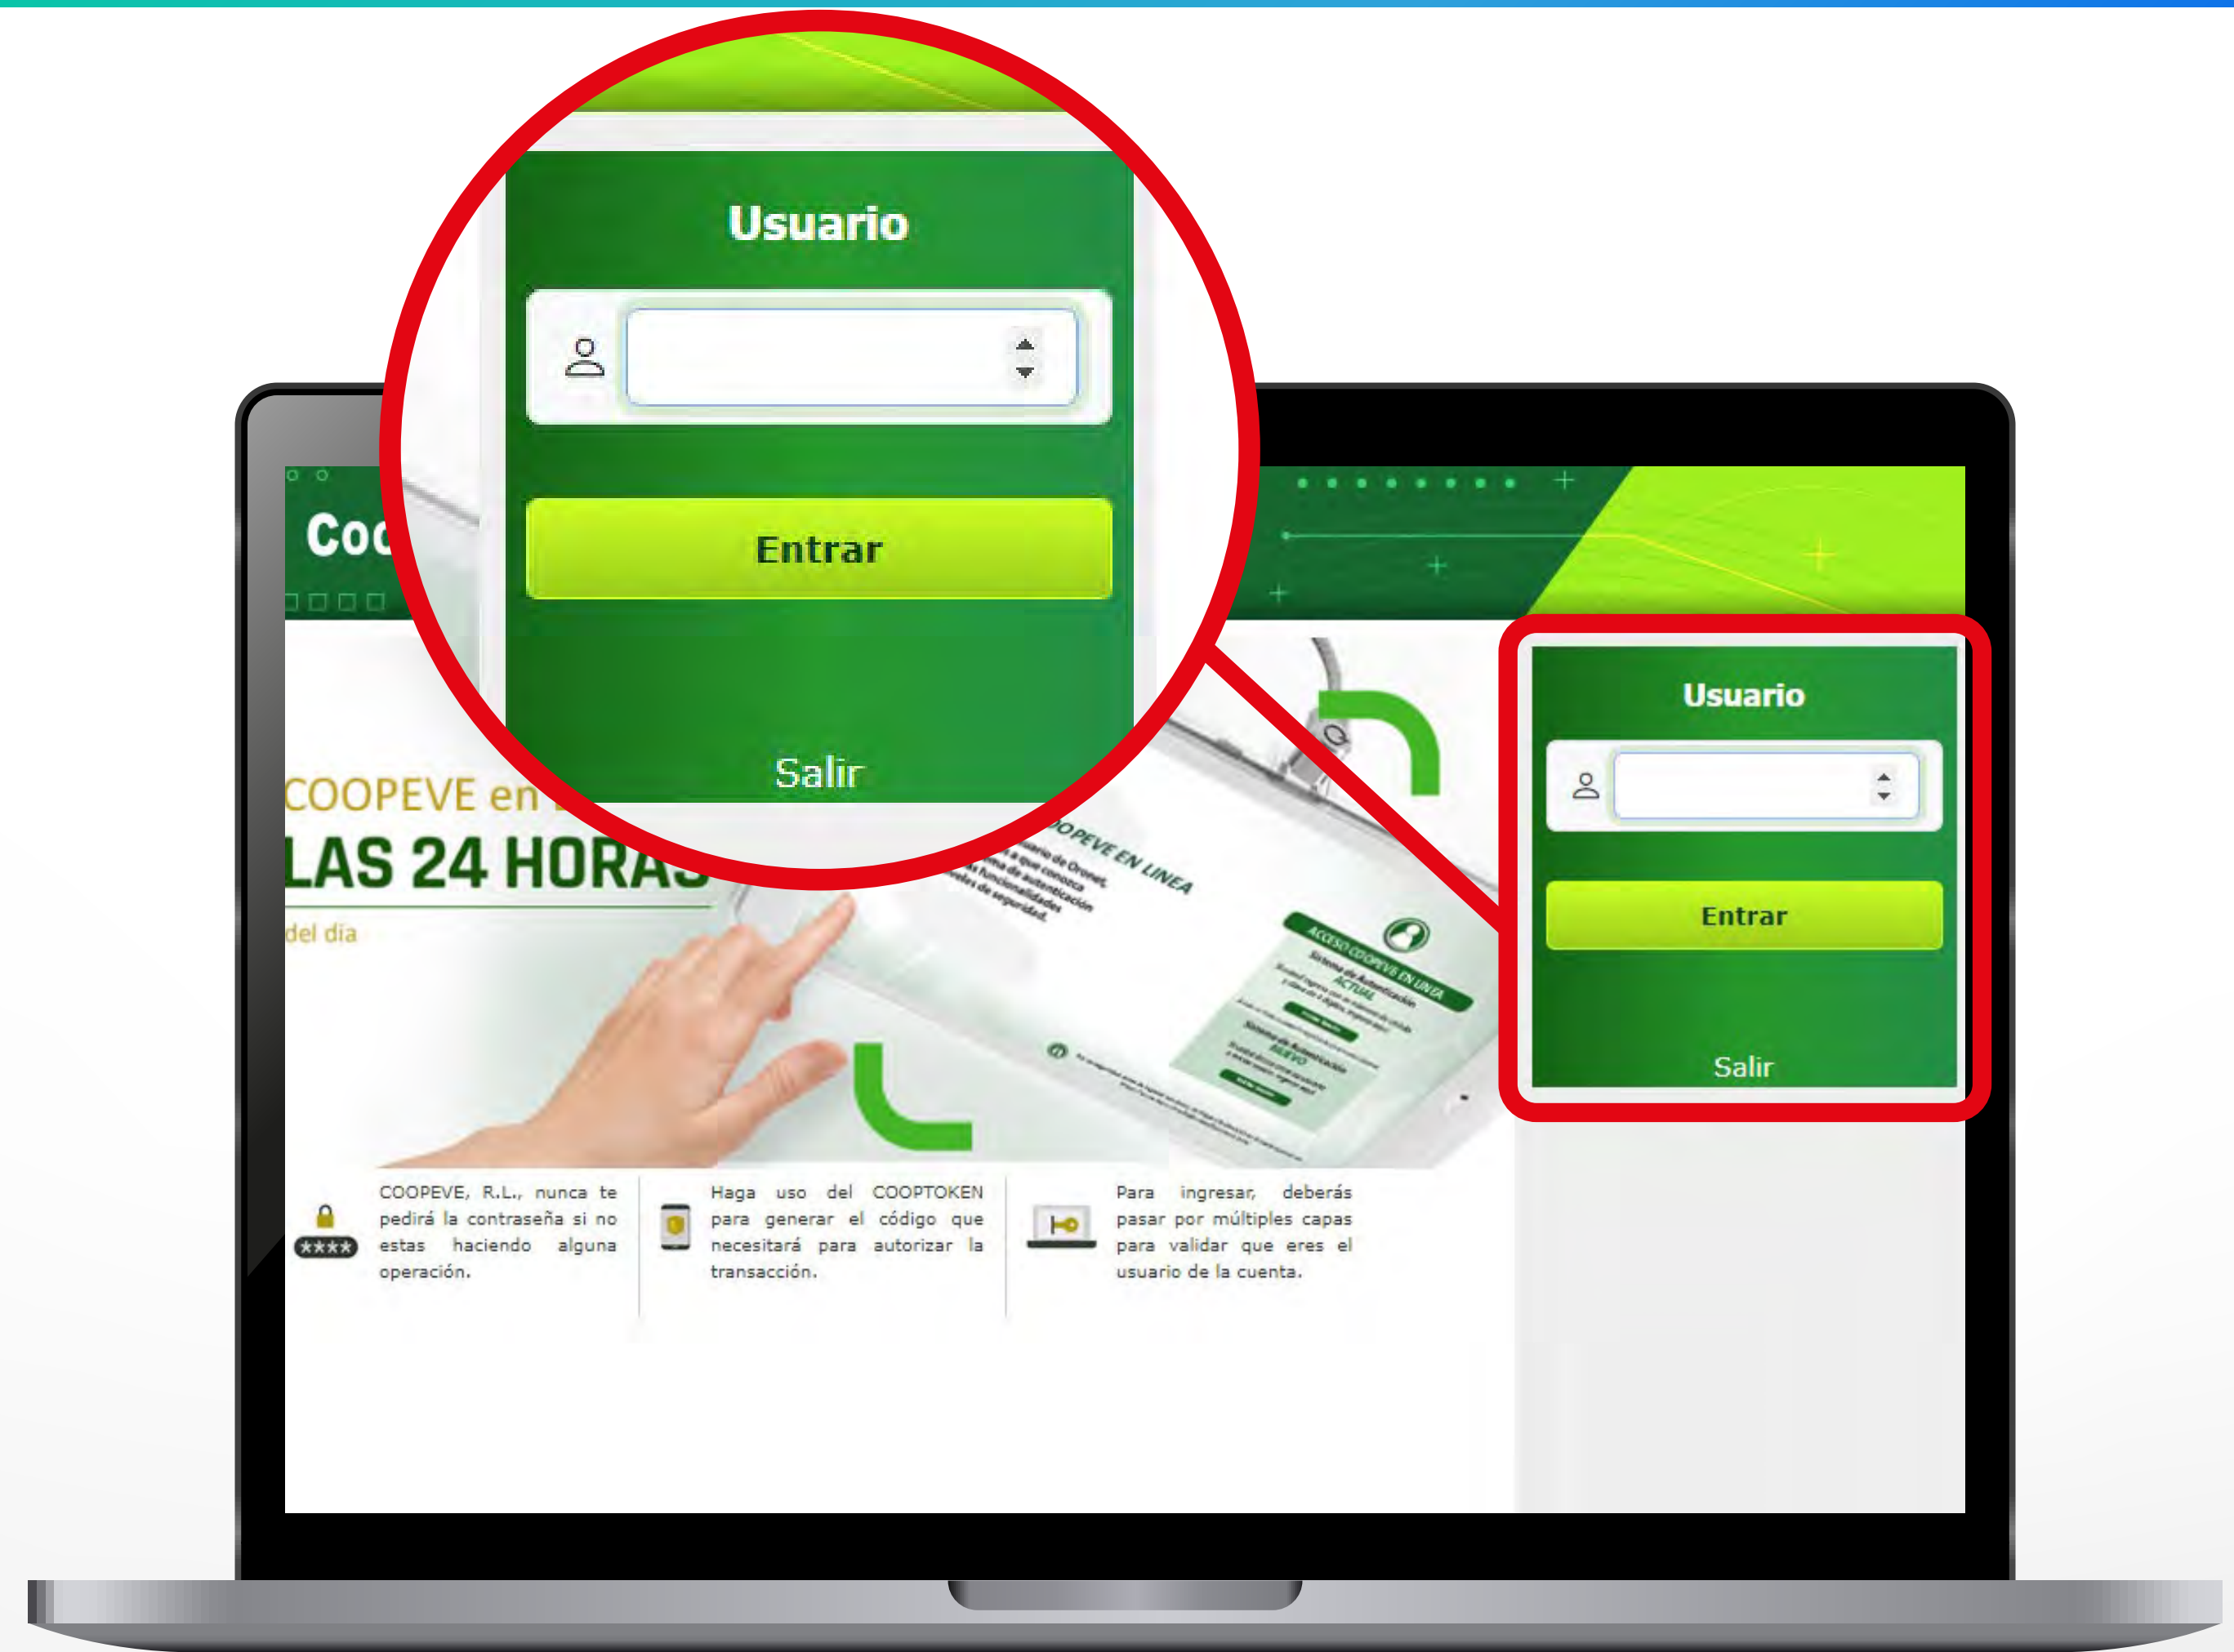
Usuario

Entrar

Salir

Coo

COOPEVE en
LAS 24 HORAS
del día

OPEVE EN LINEA

ACCESO COOPEVE EN LINEA

Usuario

Entrar

Salir

COOPEVE, R.L., nunca te pedirá la contraseña si no estas haciendo alguna operación.

Haga uso del COOPTOKEN para generar el código que necesitará para autorizar la transacción.

Para ingresar, deberás pasar por múltiples capas para validar que eres el usuario de la cuenta.